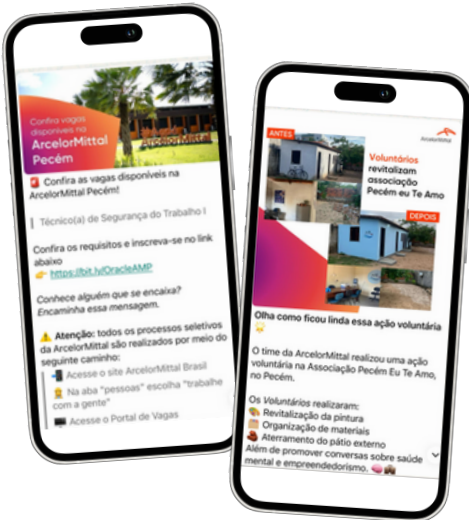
Confira vagas disponíveis na
ArcelorMittal Pecém

Confira as vagas disponíveis na ArcelorMittal Pecém!

Técnico(a) de Segurança do Trabalho I

Confira os requisitos e inscreva-se no link abaixo
https://bit.ly/OracleAMP

Conhece alguém que se encaixa? Encaminha essa mensagem.

⚠ Atenção: todos os processos seletivos da ArcelorMittal são realizados por meio do seguinte caminho:
Acesse o site ArcelorMittal Brasil
Na aba "pessoas" escolha "trabalhe com a gente"
Acesse o Portal de Vagas

ANTES
ArcelorMittal
Voluntários revitalizam associação Pecém eu Te Amo
DEPOIS

Olha como ficou linda essa ação voluntária

O time da ArcelorMittal realizou uma ação voluntária na Associação Pecém Eu Te Amo, no Pecém.

Os Voluntários realizaram:
Revitalização da pintura
Organização de materiais
Aterramento do pátio externo
Além de promover conversas sobre saúde mental e empreendedorismo.